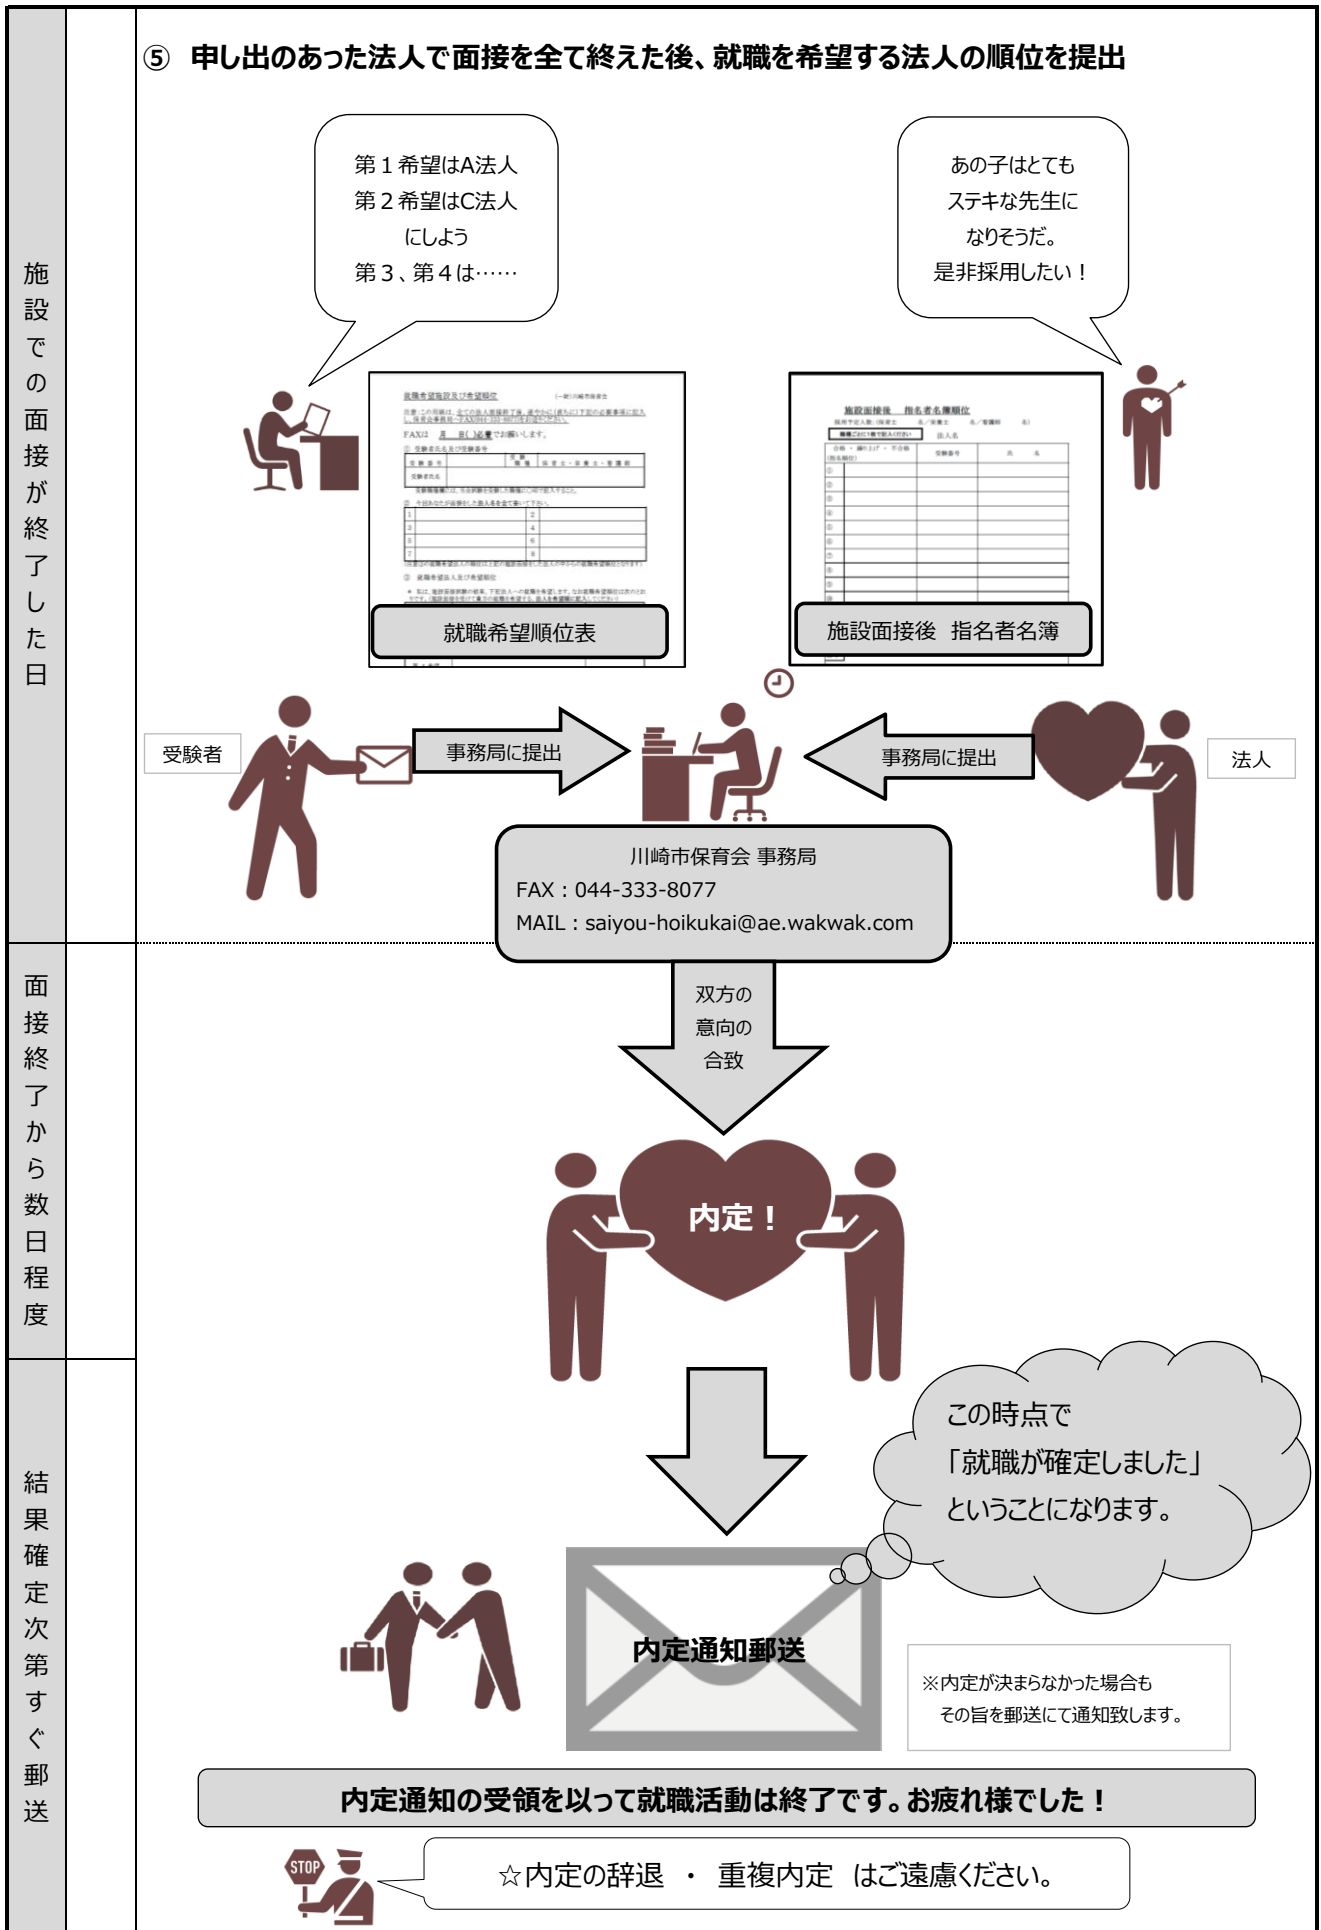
施設での面接が終了した日

⑤ 申し出のあった法人で面接を全て終えた後、就職を希望する法人の順位を提出

第１希望はA法人
第２希望はC法人
にしよう
第３、第４は……

あの子はとても
ステキな先生に
なりそうだ。
是非採用したい！

就職希望順位表

施設面接後　指名者名簿

受験者

事務局に提出

事務局に提出

法人

川崎市保育会 事務局
FAX：044-333-8077
MAIL：saiyou-hoikukai@ae.wakwak.com

面接終了から数日程度

双方の
意向の
合致

内定！

結果確定次第すぐ郵送

この時点で
「就職が確定しました」
ということになります。

内定通知郵送

※内定が決まらなかった場合も
その旨を郵送にて通知致します。

内定通知の受領を以って就職活動は終了です。お疲れ様でした！

STOP

☆内定の辞退 ・ 重複内定 はご遠慮ください。